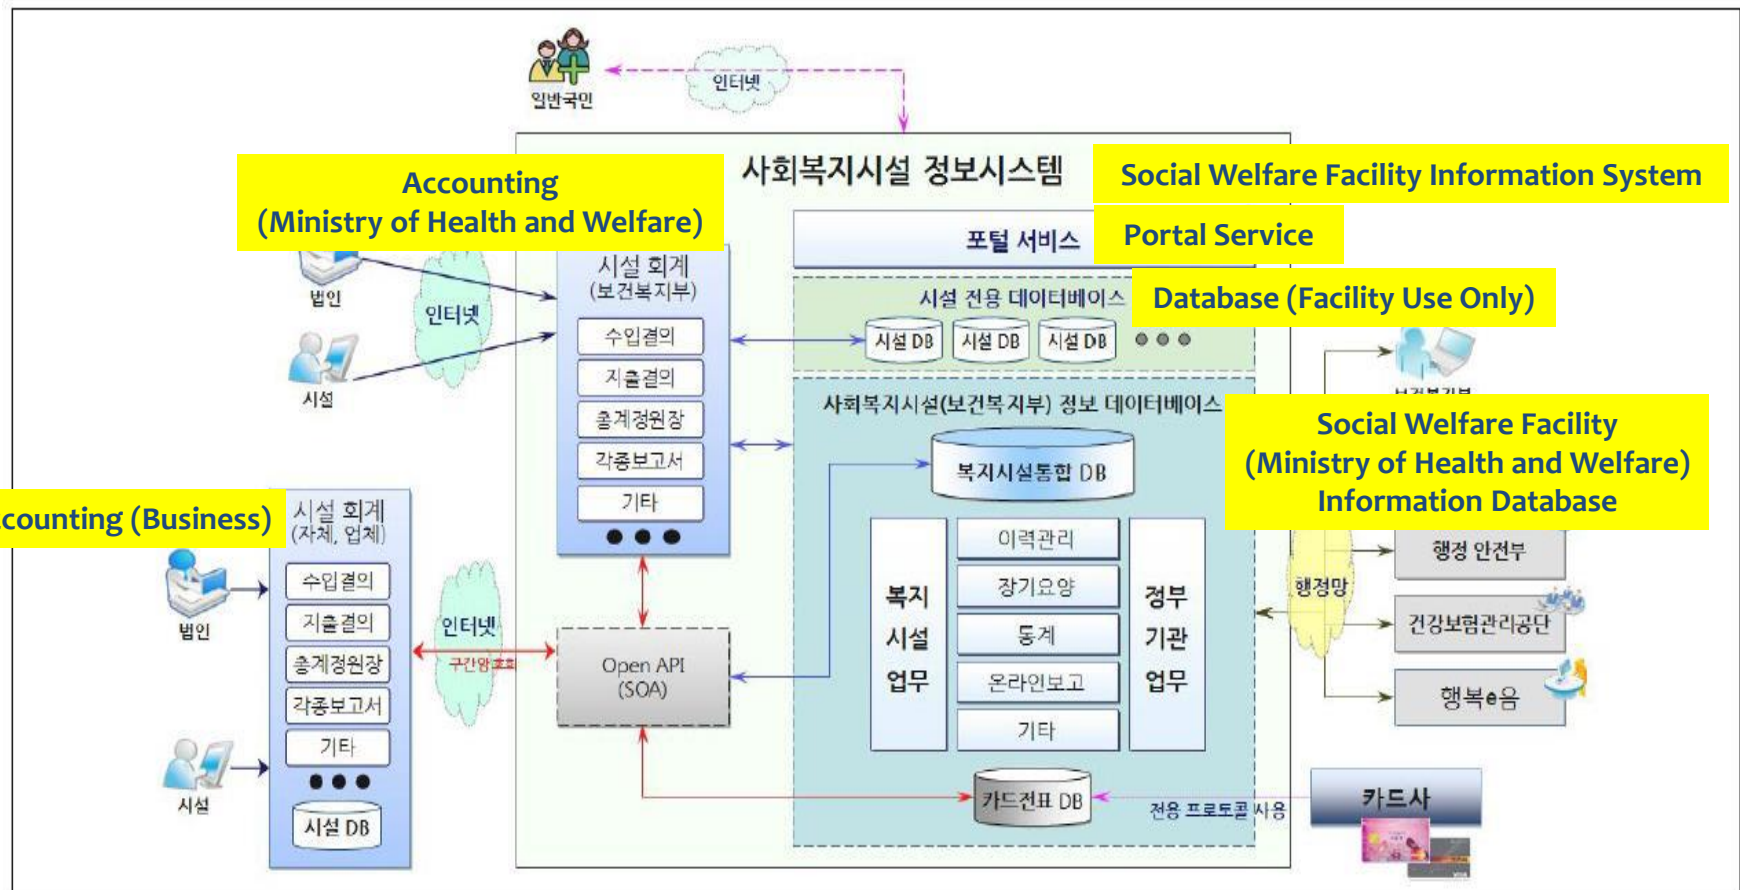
일반국민

인터넷

사회복지시설 정보시스템

Social Welfare Facility Information System

Accounting (Ministry of Health and Welfare)

포털 서비스

Portal Service

법인

인터넷

시설

시설 회계 (보건복지부)

수입결의

지출결의

총계정원장

각종보고서

기타

시설 전용 데이터베이스

Database (Facility Use Only)

시설 DB

시설 DB

시설 DB

사회복지시설(보건복지부) 정보 데이터베이스

Social Welfare Facility (Ministry of Health and Welfare) Information Database

복지시설통합 DB

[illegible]

counting (Business)

시설 회계 (자체, 업체)

법인

수입결의

지출결의

총계정원장

각종보고서

기타

시설

시설 DB

인터넷

구간암호화

Open API (SOA)

복지 시설 업무

이력관리

장기요양

통계

온라인보고

기타

정부 기관 업무

행정망

행정 안전부

건강보험관리공단

행복e음

카드전표 DB

전용 프로토콜 사용

카드사